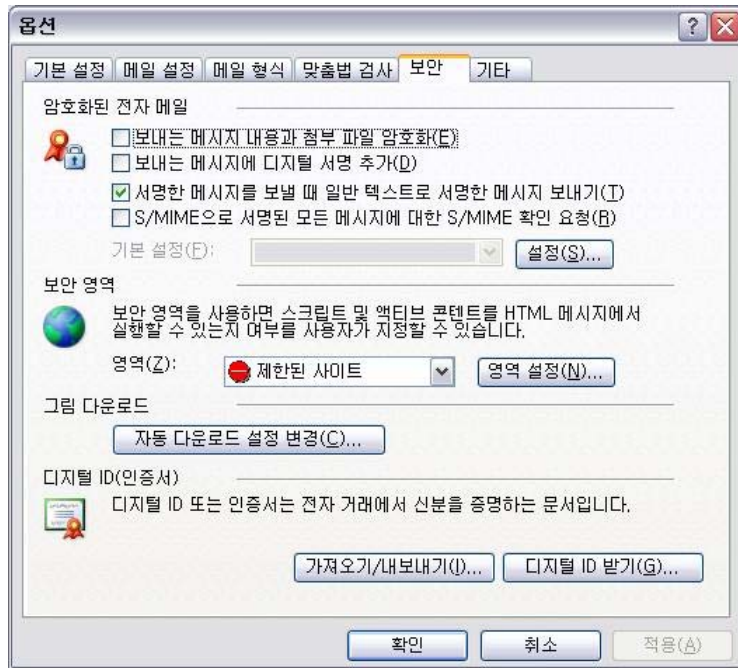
옵션

?

기본 설정 | 메일 설정 | 메일 형식 | 맞춤법 검사 | 보안 | 기타

암호화된 전자 메일

☐ 보내는 메시지 내용과 첨부 파일 암호화(E)

☐ 보내는 메시지에 디지털 서명 추가(D)

☑ 서명한 메시지를 보낼 때 일반 텍스트로 서명한 메시지 보내기(T)

☐ S/MIME으로 서명된 모든 메시지에 대한 S/MIME 확인 요청(R)

기본 설정(F): 설정(S)...

보안 영역

보안 영역을 사용하면 스크립트 및 액티브 콘텐트를 HTML 메시지에서 실행할 수 있는지 여부를 사용자가 지정할 수 있습니다.

영역(Z): 제한된 사이트 영역 설정(N)...

그림 다운로드

자동 다운로드 설정 변경(C)...

디지털 ID(인증서)

디지털 ID 또는 인증서는 전자 거래에서 신분을 증명하는 문서입니다.

가져오기/내보내기(I)... 디지털 ID 받기(G)...

확인 취소 적용(A)